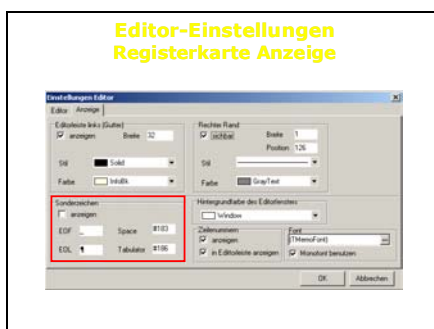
Editor-Einstellungen
Registerkarte Anzeige

Einstellungen Editor
Editor Anzeige

Editorleiste links (Gutter)
anzeigen Breite 32
Stil Solid
Farbe InfoBk

Rechter Rand
sichtbar Breite 1
Position 126
Stil
Farbe GrayText

Sonderzeichen
anzeigen
EOF _ Space #183
EOL ¶ Tabulator #196

Hintergrundfarbe des Editorfensters
Window

Zeilennummern
anzeigen
in Editorleiste anzeigen

Font
(TMemoFont)
Monofont benutzen

OK Abbrechen